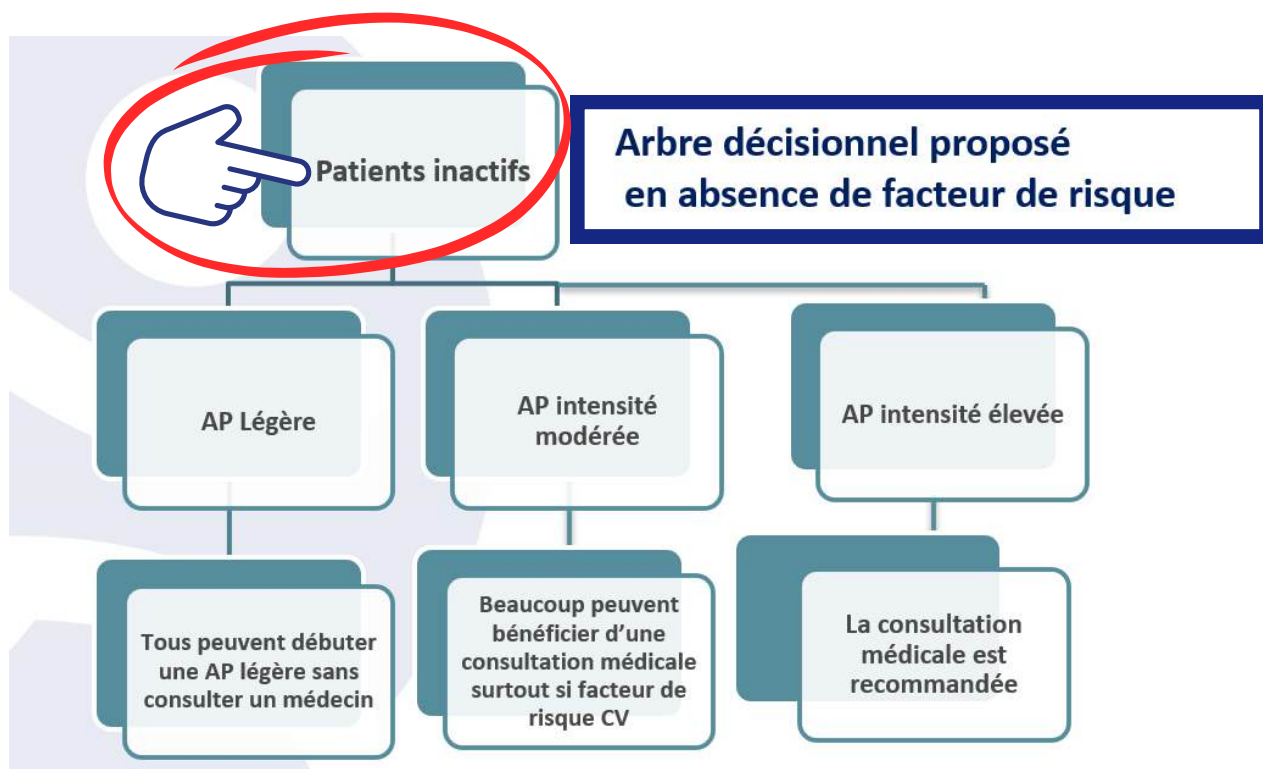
Patients inactifs

Arbre décisionnel proposé en absence de facteur de risque

AP Légère

AP intensité modérée

AP intensité élevée

Tous peuvent débuter une AP légère sans consulter un médecin

Beaucoup peuvent bénéficier d'une consultation médicale surtout si facteur de risque CV

La consultation médicale est recommandée